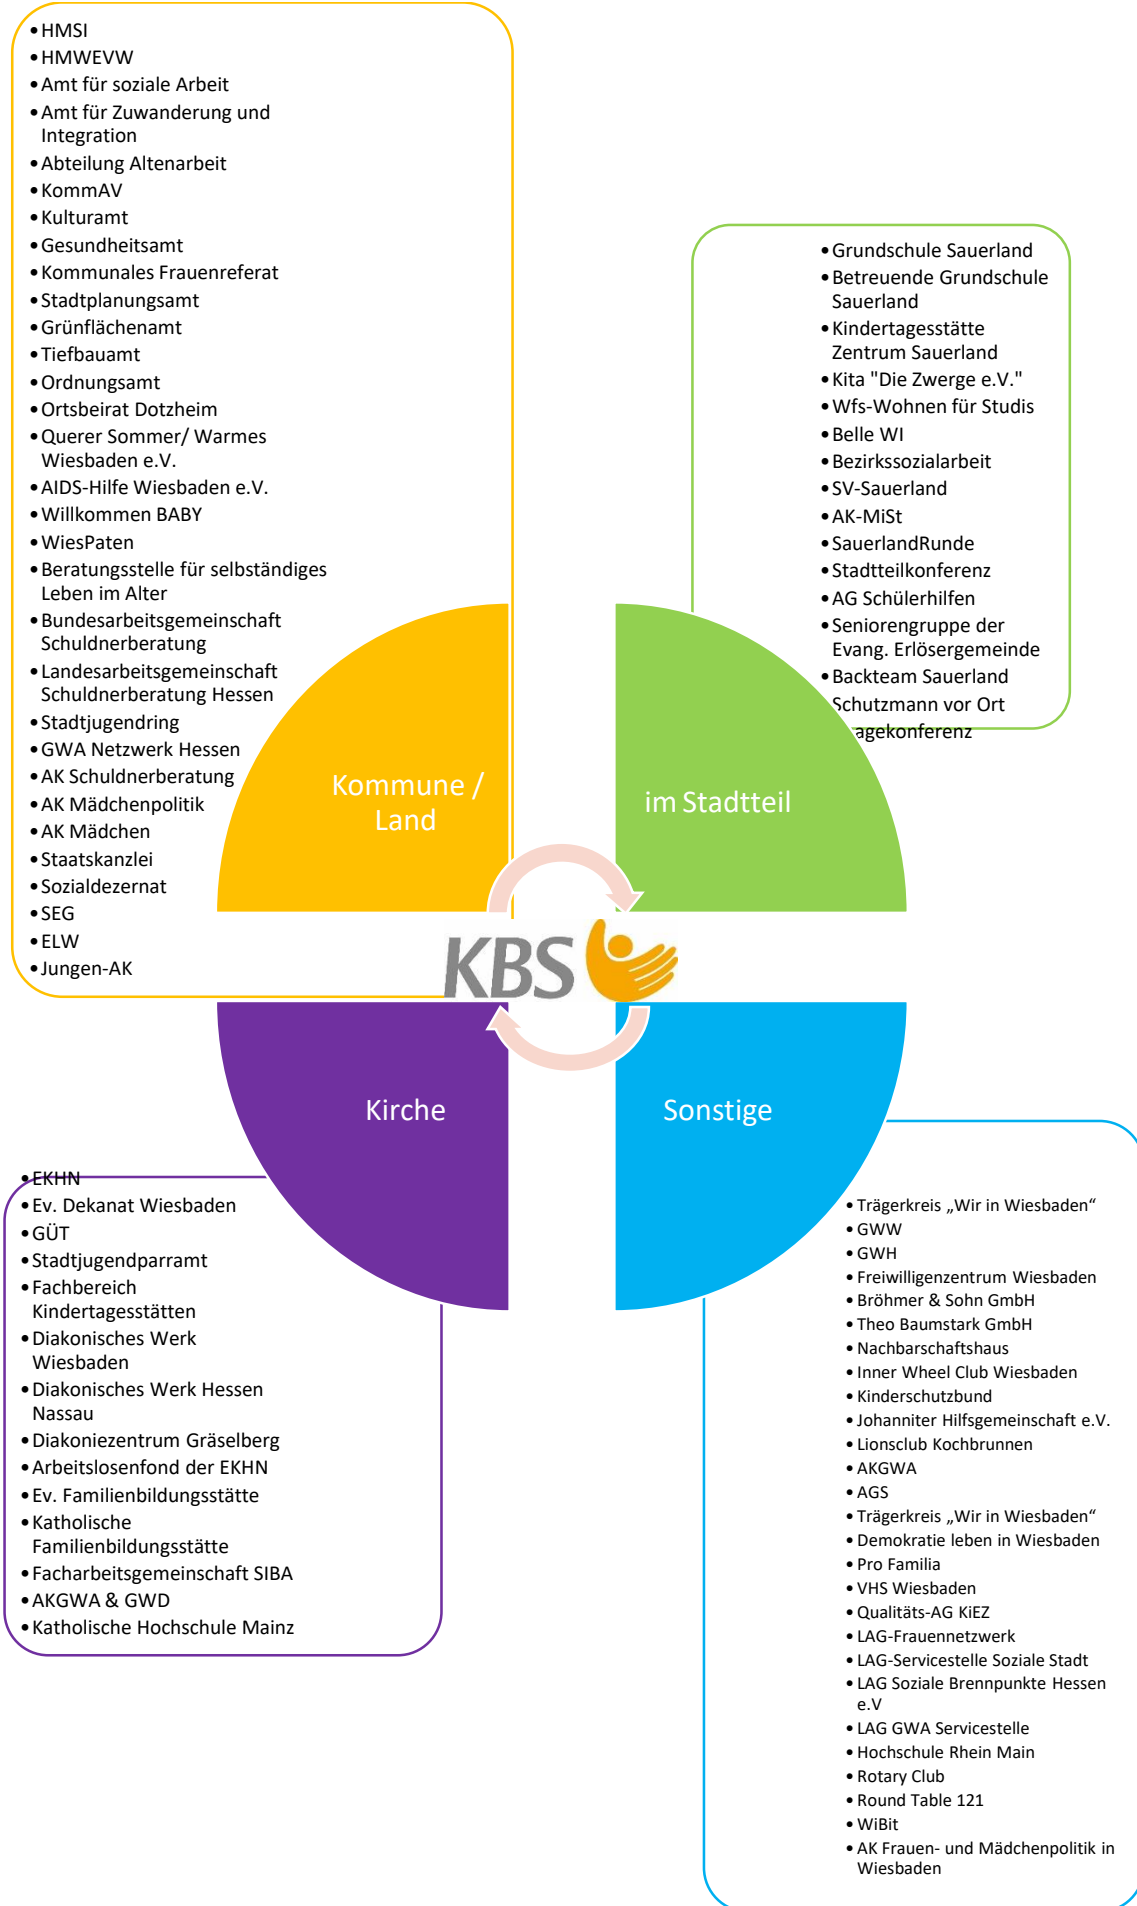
- HMSI
- HMWEVW
- Amt für soziale Arbeit
- Amt für Zuwanderung und Integration
- Abteilung Altenarbeit
- KommAV
- Kulturamt
- Gesundheitsamt
- Kommunales Frauenreferat
- Stadtplanungsamt
- Grünflächenamt
- Tiefbauamt
- Ordnungsamt
- Ortsbeirat Dotzheim
- Querer Sommer/ Warmes Wiesbaden e.V.
- AIDS-Hilfe Wiesbaden e.V.
- Willkommen BABY
- WiesPaten
- Beratungsstelle für selbständiges Leben im Alter
- Bundesarbeitsgemeinschaft Schuldnerberatung
- Landesarbeitsgemeinschaft Schuldnerberatung Hessen
- Stadtjugendring
- GWA Netzwerk Hessen
- AK Schuldnerberatung
- AK Mädchenpolitik
- AK Mädchen
- Staatskanzlei
- Sozialdezernat
- SEG
- ELW
- Jungen-AK

- Grundschule Sauerland
- Betreuende Grundschule Sauerland
- Kindertagesstätte Zentrum Sauerland
- Kita "Die Zwerge e.V."
- Wfs-Wohnen für Studis
- Belle WI
- Bezirkssozialarbeit
- SV-Sauerland
- AK-MiSt
- SauerlandRunde
- Stadtteilkonferenz
- AG Schülerhilfen
- Seniorengruppe der Evang. Erlösergemeinde
- Backteam Sauerland
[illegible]Schutzmann vor Ort
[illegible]agekonferenz

Kommune / Land

im Stadtteil

KBS

Kirche

Sonstige

- EKHN
- Ev. Dekanat Wiesbaden
- GÜT
- Stadtjugendparramt
- Fachbereich Kindertagesstätten
- Diakonisches Werk Wiesbaden
- Diakonisches Werk Hessen Nassau
- Diakoniezentrum Gräselberg
- Arbeitslosenfond der EKHN
- Ev. Familienbildungsstätte
- Katholische Familienbildungsstätte
- Facharbeitsgemeinschaft SIBA
- AKGWA & GWD
- Katholische Hochschule Mainz

- Trägerkreis „Wir in Wiesbaden“
- GWW
- GWH
- Freiwilligenzentrum Wiesbaden
- Bröhmer & Sohn GmbH
- Theo Baumstark GmbH
- Nachbarschaftshaus
- Inner Wheel Club Wiesbaden
- Kinderschutzbund
- Johanniter Hilfsgemeinschaft e.V.
- Lionsclub Kochbrunnen
- AKGWA
- AGS
- Trägerkreis „Wir in Wiesbaden“
- Demokratie leben in Wiesbaden
- Pro Familia
- VHS Wiesbaden
- Qualitäts-AG KiEZ
- LAG-Frauennetzwerk
- LAG-Servicestelle Soziale Stadt
- LAG Soziale Brennpunkte Hessen e.V
- LAG GWA Servicestelle
- Hochschule Rhein Main
- Rotary Club
- Round Table 121
- WiBit
- AK Frauen- und Mädchenpolitik in Wiesbaden